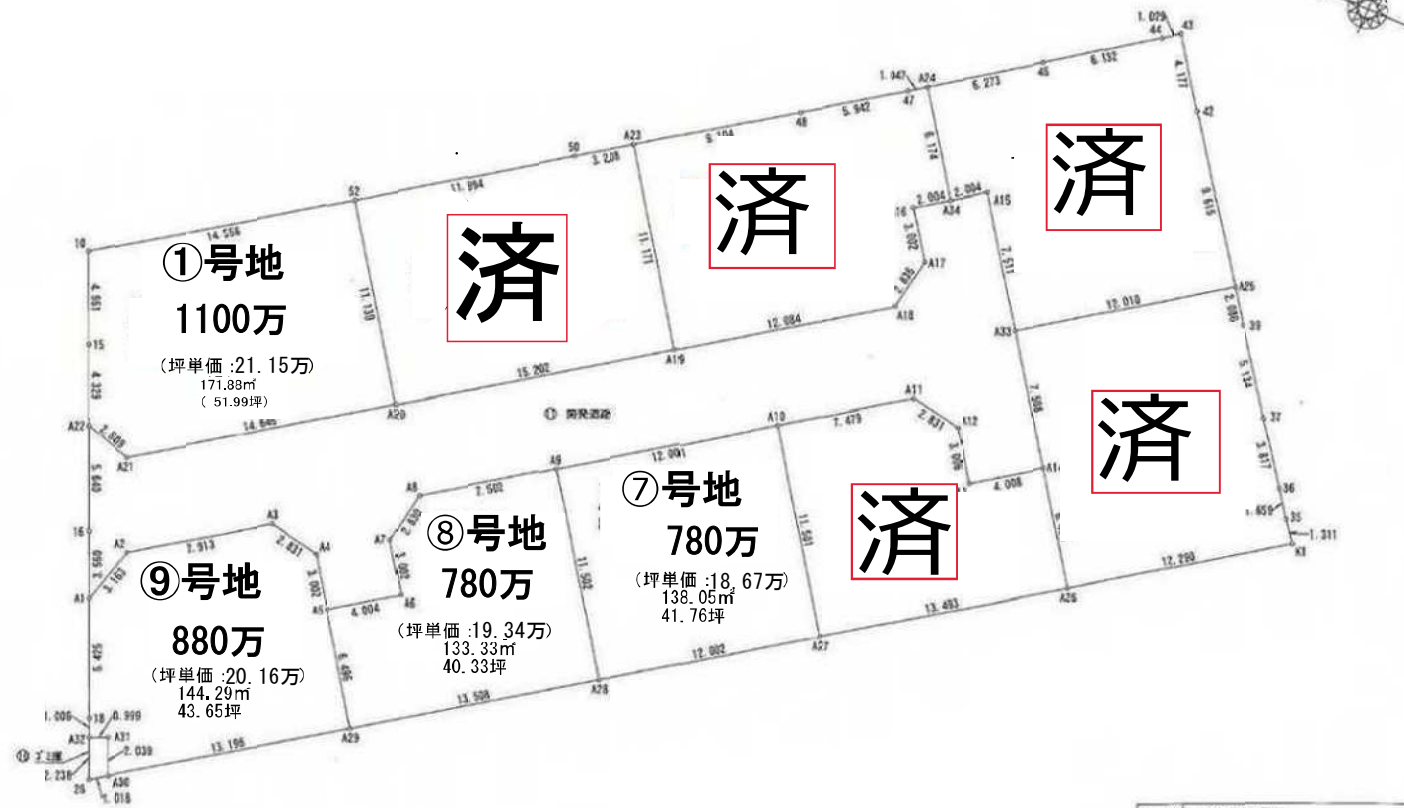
①号地
1100万
（坪単価 :21.15万）
171.88㎡
（ 51.99坪）

済

済

済

済

済

⑦号地
780万
（坪単価 :18.67万）
138.05㎡
41.76坪

⑧号地
780万
（坪単価 :19.34万）
133.33㎡
40.33坪

⑨号地
880万
（坪単価 :20.16万）
144.29㎡
43.65坪

開発道路

1.029 44 43 1.947 A24 6.273 45 6.132 4.177 42 47 48 5.942 A23 50 3.218 52 11.894 14.556 10 6.174 2.004 2.004 A34 A15 16 3.002 A17 11.171 11.130 1.836 A18 12.084 7.511 9.615 A25 17.010 A33 2.000 39 4.551 15 A19 15.202 4.329 A20 14.645 A22 2.509 A21 A11 A10 7.479 2.831 A12 3.006 12.001 A9 7.508 5.134 37 3.817 36 35 1.311 A14 4.008 2.502 A8 2.830 A7 3.002 A6 A5 4.004 11.502 11.501 1.459 K1 12.290 A26 13.493 A27 12.002 A28 13.508 A29 13.195 6.486 3.002 A4 2.831 A3 2.913 A2 3.161 A1 5.640 16 18 0.999 1.009 A32 A31 2.039 A30 2.238 26 1.016 ゴミ庫